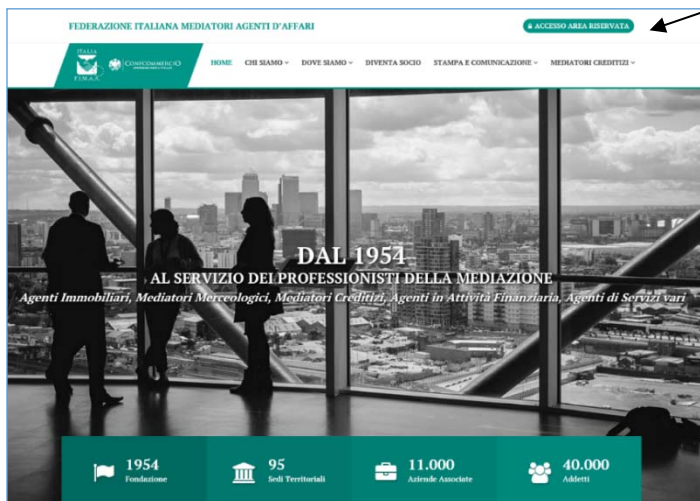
FEDERAZIONE ITALIANA MEDIATORI AGENTI D'AFFARI

ACCESSO AREA RISERVATA

ITALIA
FIMAA

CONFCOMMERCIO

HOME   CHI SIAMO   DOVE SIAMO   DIVENTA SOCIO   STAMPA E COMUNICAZIONE   MEDIATORI CREDITIZI

DAL 1954
AL SERVIZIO DEI PROFESSIONISTI DELLA MEDIAZIONE
Agenti Immobiliari, Mediatori Merceologici, Mediatori Creditizi, Agenti in Attività Finanziaria, Agenti di Servizi vari

1954
Fondazione

95
Sedi Territoriali

11.000
Aziende Associate

40.000
Addetti